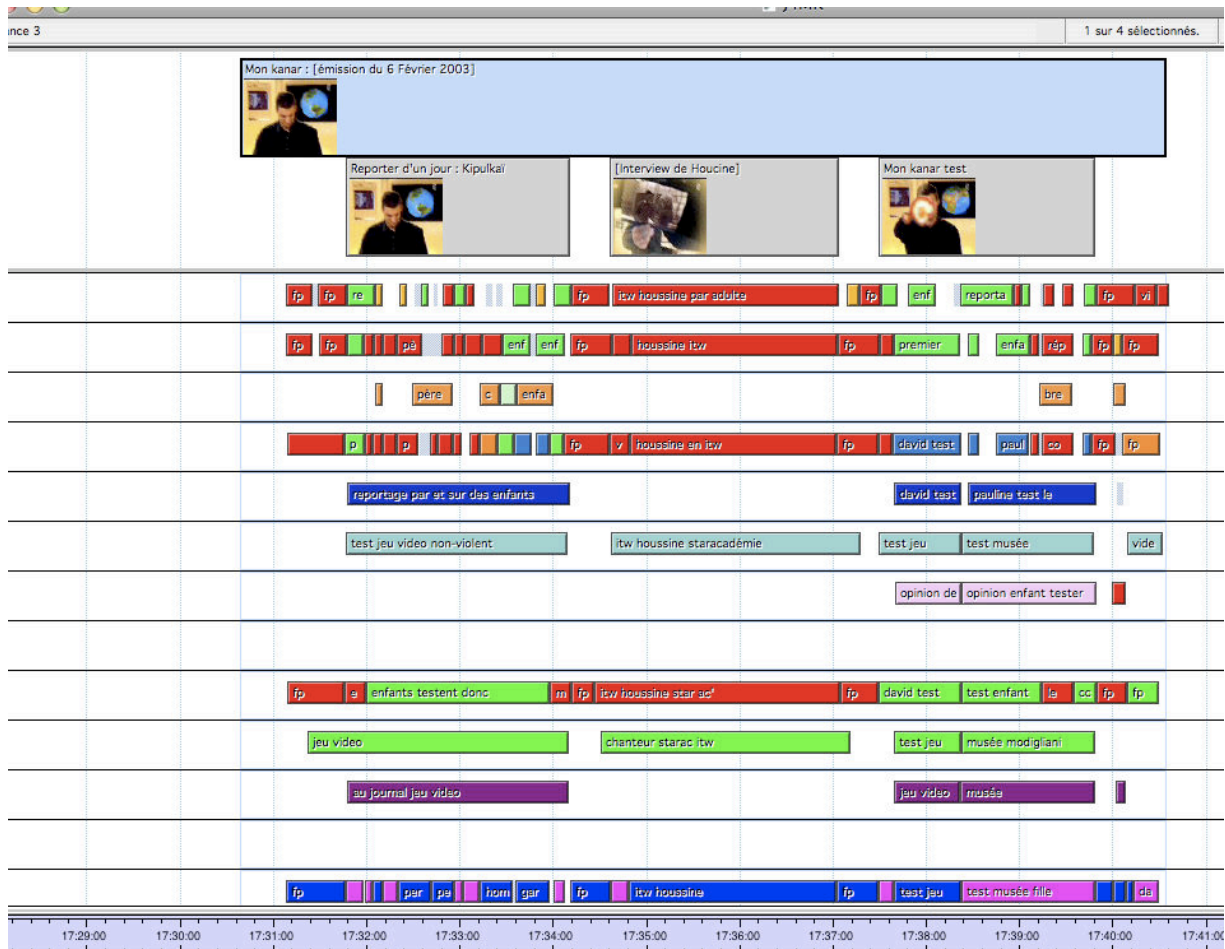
nce 3

1 sur 4 sélectionnés.

Mon kanar : [émission du 6 Février 2003]

Reporter d'un jour : Kipulkaï

[Interview de Houcine]

Mon kanar test

fp fp re fp itw houssine par adulte fp enf reporta fp vi

fp fp pè enf enf fp houssine itw fp premier enfa rép fp fp

père c enfa bre

p p fp v houssine en itw fp david test paul co fp fp

reportage par et sur des enfants david test pauline test le

test jeu video non-violent itw houssine staracadémie test jeu test musée vide

opinion de opinion enfant tester

fp e enfants testent donc m fp itw houssine star ac' fp david test test enfant le cc fp fp

jeu video chanteur starac itw test jeu musée modigliani

au journal jeu video jeu video musée

fp par pe hom gar fp itw houssine fp test jeu test musée fille da

17:29:00 17:30:00 17:31:00 17:32:00 17:33:00 17:34:00 17:35:00 17:36:00 17:37:00 17:38:00 17:39:00 17:40:00 17:41:00